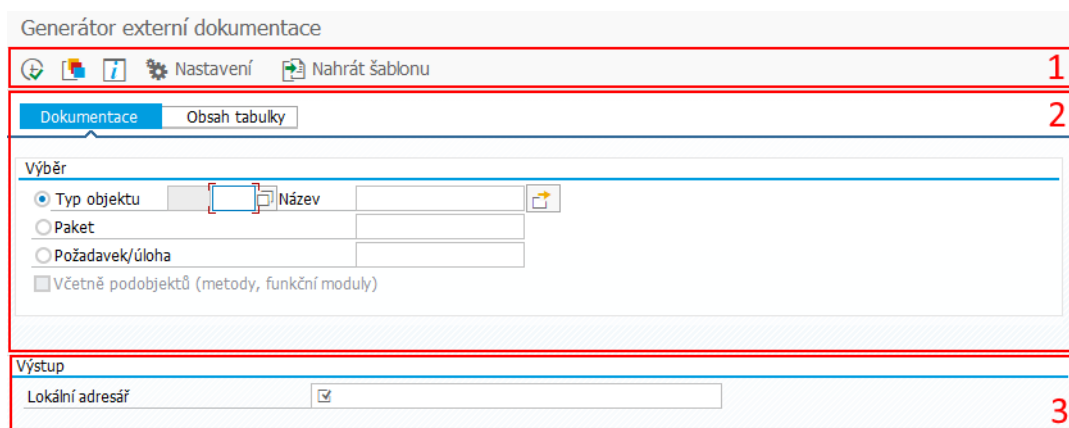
Generátor externí dokumentace

Nastavení   Nahrát šablonu

1

Dokumentace   Obsah tabulky

2

Výběr

Typ objektu   Název

Paket

Požadavek/úloha

Včetně podobjektů (metody, funkční moduly)

Výstup

Lokální adresář

3